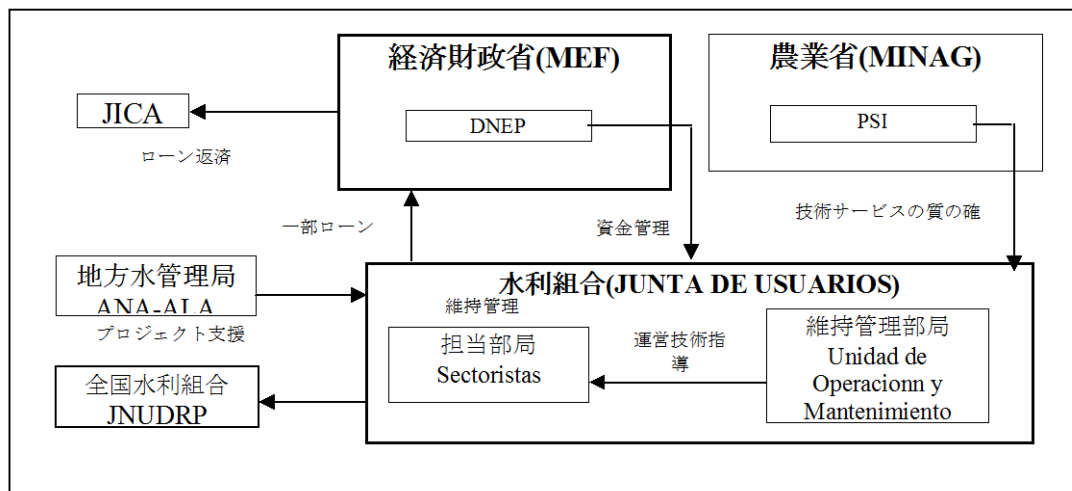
経済財政省(MEF)

DNEP

農業省(MINAG)

PSI

JICA

ローン返済

一部ローン

資金管理

技術サービスの質の確

地方水管理局
ANA-ALA

プロジェクト支援

水利組合(JUNTA DE USUARIOS)

維持管理

担当部局
Sectoristas

運営技術指導

維持管理部局
Unidad de Operacionn y Mantenimiento

全国水利組合
JNUDRP